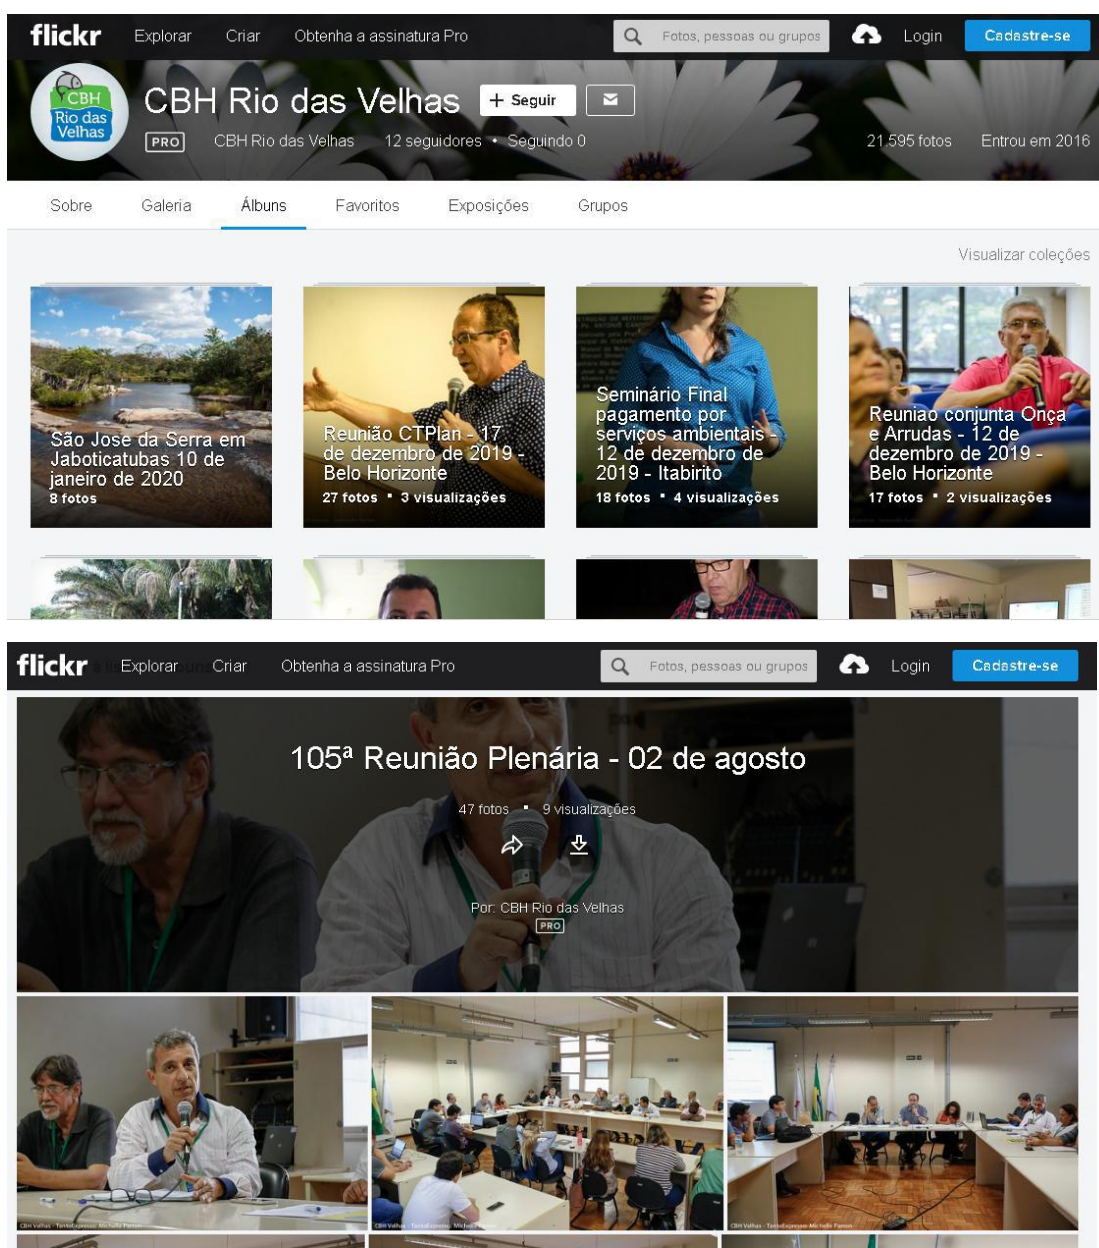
flickr Explorar Criar Obtenha a assinatura Pro

Fotos, pessoas ou grupos

Login Cadastre-se

CBH Rio das Velhas

CBH Rio das Velhas

+ Seguir

PRO CBH Rio das Velhas 12 seguidores • Seguindo 0

21.595 fotos Entrou em 2016

Sobre Galeria Álbuns Favoritos Exposições Grupos

Visualizar coleções

São Jose da Serra em Jaboticatubas 10 de janeiro de 2020
8 fotos

Reunião CTPlan - 17 de dezembro de 2019 - Belo Horizonte
27 fotos • 3 visualizações

Seminário Final pagamento por serviços ambientais - 12 de dezembro de 2019 - Itabirito
18 fotos • 4 visualizações

Reuniao conjunta Onça e Arrudas - 12 de dezembro de 2019 - Belo Horizonte
17 fotos • 2 visualizações

flickr Explorar Criar Obtenha a assinatura Pro

Fotos, pessoas ou grupos

Login Cadastre-se

105ª Reunião Plenária - 02 de agosto

47 fotos • 9 visualizações

Por: CBH Rio das Velhas
PRO